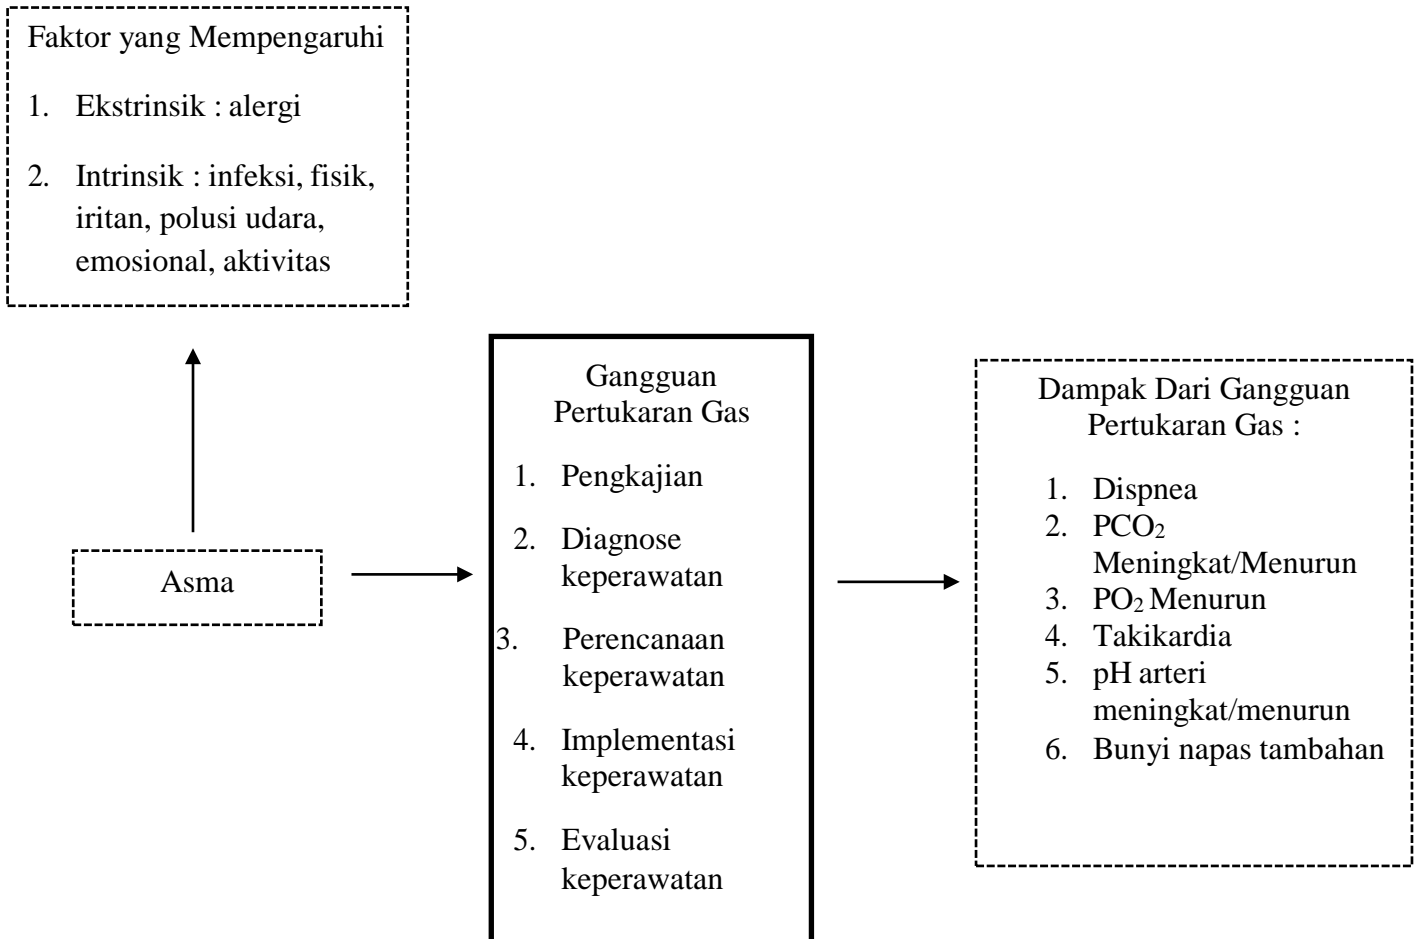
Faktor yang Mempengaruhi

1. Ekstrinsik : alergi

2. Intrinsik : infeksi, fisik, iritan, polusi udara, emosional, aktivitas

Asma

Gangguan Pertukaran Gas

1. Pengkajian

2. Diagnose keperawatan

3. Perencanaan keperawatan

4. Implementasi keperawatan

5. Evaluasi keperawatan

Dampak Dari Gangguan Pertukaran Gas :

1. Dispnea
2. $PCO_2$ Meningkat/Menurun
3. $PO_2$ Menurun
4. Takikardia
5. pH arteri meningkat/menurun
6. Bunyi napas tambahan